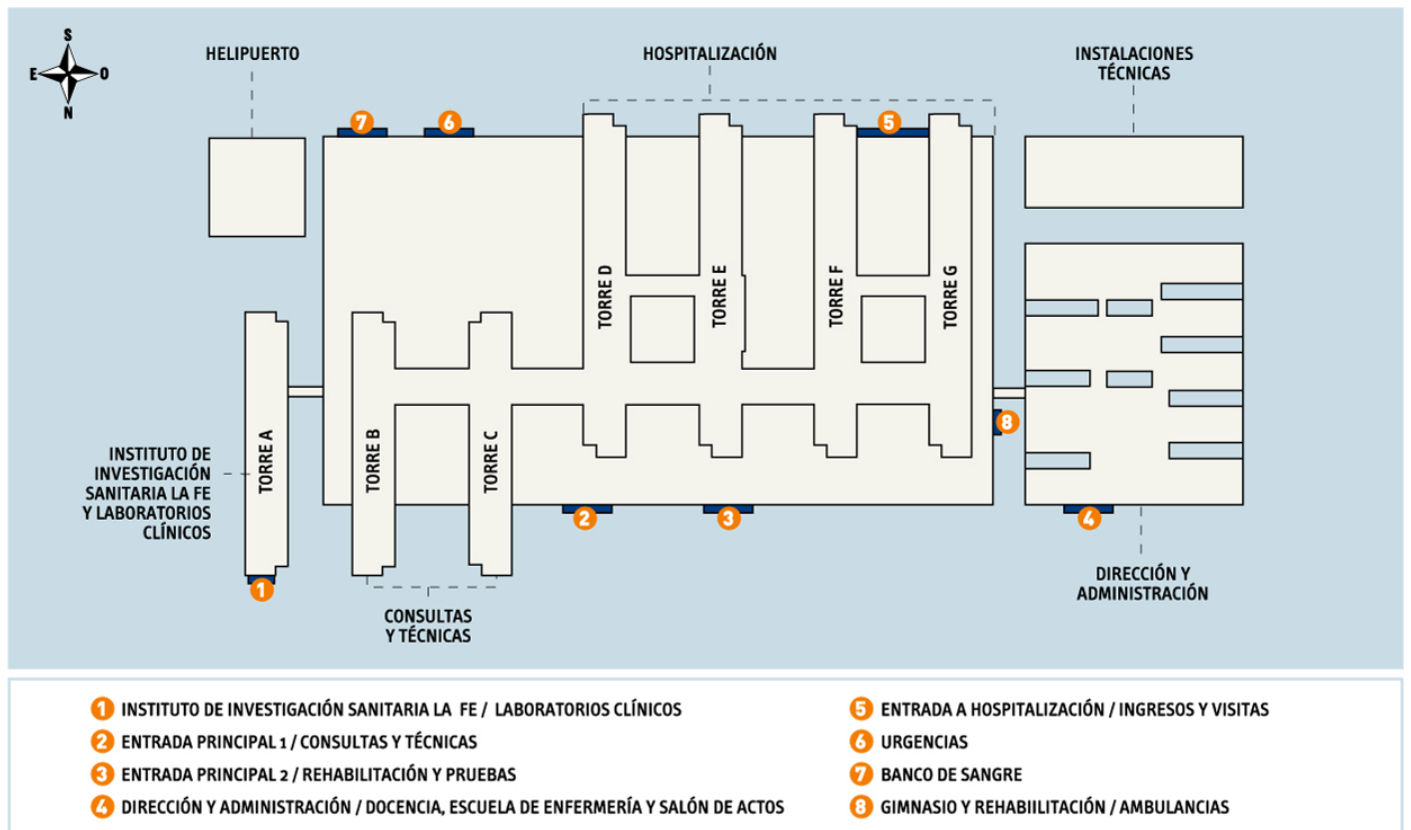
S
E O
N

HELIPUERTO

HOSPITALIZACIÓN

INSTALACIONES TÉCNICAS

7 6 5

TORRE D
TORRE E
TORRE F
TORRE G

TORRE A
TORRE B
TORRE C

8

INSTITUTO DE INVESTIGACIÓN SANITARIA LA FE Y LABORATORIOS CLÍNICOS

2 3 4

1

CONSULTAS Y TÉCNICAS

DIRECCIÓN Y ADMINISTRACIÓN

1 INSTITUTO DE INVESTIGACIÓN SANITARIA LA FE / LABORATORIOS CLÍNICOS
2 ENTRADA PRINCIPAL 1 / CONSULTAS Y TÉCNICAS
3 ENTRADA PRINCIPAL 2 / REHABILITACIÓN Y PRUEBAS
4 DIRECCIÓN Y ADMINISTRACIÓN / DOCENCIA, ESCUELA DE ENFERMERÍA Y SALÓN DE ACTOS

5 ENTRADA A HOSPITALIZACIÓN / INGRESOS Y VISITAS
6 URGENCIAS
7 BANCO DE SANGRE
8 GIMNASIO Y REHABIILITACIÓN / AMBULANCIAS